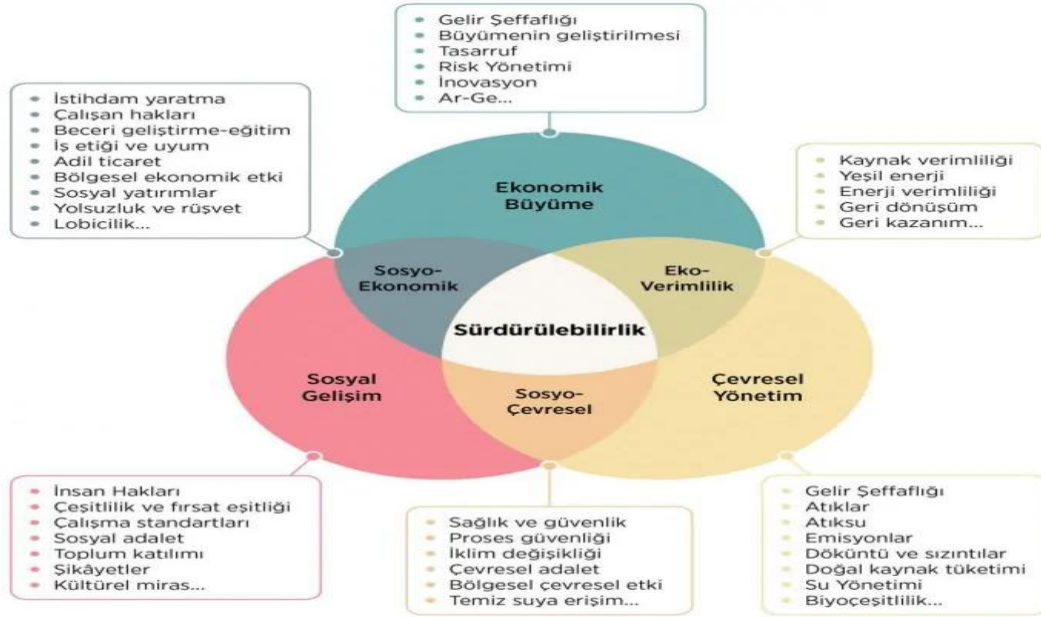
- Gelir Şeffaflığı
- Büyümenin geliştirilmesi
- Tasarruf
- Risk Yönetimi
- İnovasyon
- Ar-Ge...

- İstihdam yaratma
- Çalışan hakları
- Beceri geliştirme-eğitim
- İş etiği ve uyum
- Adil ticaret
- Bölgesel ekonomik etki
- Sosyal yatırımlar
- Yolsuzluk ve rüşvet
- Lobicilik...

- Kaynak verimliliği
- Yeşil enerji
- Enerji verimliliği
- Geri dönüşüm
- Geri kazanım...

Ekonomik Büyüme

Sosyo-Ekonomik

Eko-Verimlilik

Sürdürülebilirlik

Sosyal Gelişim

Sosyo-Çevresel

Çevresel Yönetim

- İnsan Hakları
- Çeşitlilik ve fırsat eşitliği
- Çalışma standartları
- Sosyal adalet
- Toplum katılımı
- Şikâyetler
- Kültürel miras...

- Sağlık ve güvenlik
- Proses güvenliği
- İklim değişikliği
- Çevresel adalet
- Bölgesel çevresel etki
- Temiz suya erişim...

- Gelir Şeffaflığı
- Atıklar
- Atıksu
- Emisyonlar
- Döküntü ve sızıntılar
- Doğal kaynak tüketimi
- Su Yönetimi
- Biyoçeşitlilik...